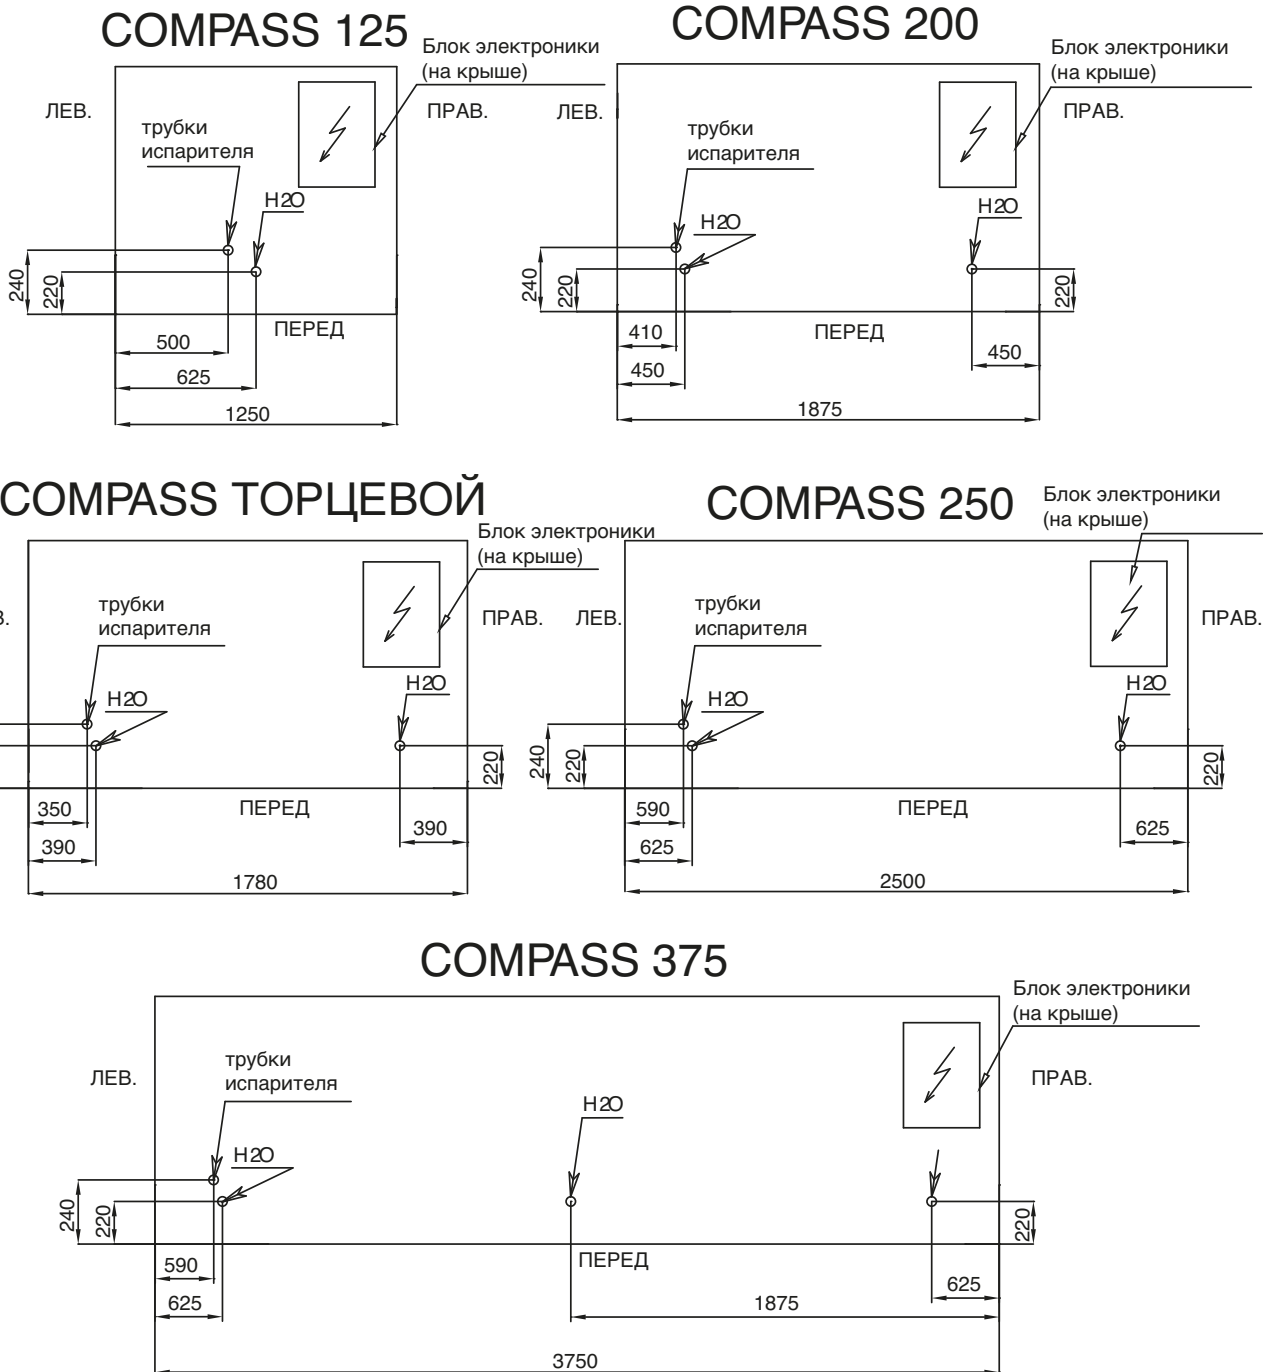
COMPASS 125

Блок электроники (на крыше)

ЛЕВ.

ПРАВ.

трубки испарителя

H2O

240

220

ПЕРЕД

500

625

1250

COMPASS 200

Блок электроники (на крыше)

ЛЕВ.

ПРАВ.

трубки испарителя

H2O

H2O

240

220

220

410

ПЕРЕД

450

450

1875

COMPASS ТОРЦЕВОЙ

Блок электроники (на крыше)

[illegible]В.

трубки испарителя

ПРАВ.

H2O

H2O

220

350

ПЕРЕД

390

390

1780

COMPASS 250

Блок электроники (на крыше)

ЛЕВ.

трубки испарителя

ПРАВ.

H2O

H2O

240

220

220

590

ПЕРЕД

625

625

2500

COMPASS 375

Блок электроники (на крыше)

ЛЕВ.

трубки испарителя

ПРАВ.

H2O

H2O

240

220

220

590

ПЕРЕД

625

625

1875

3750